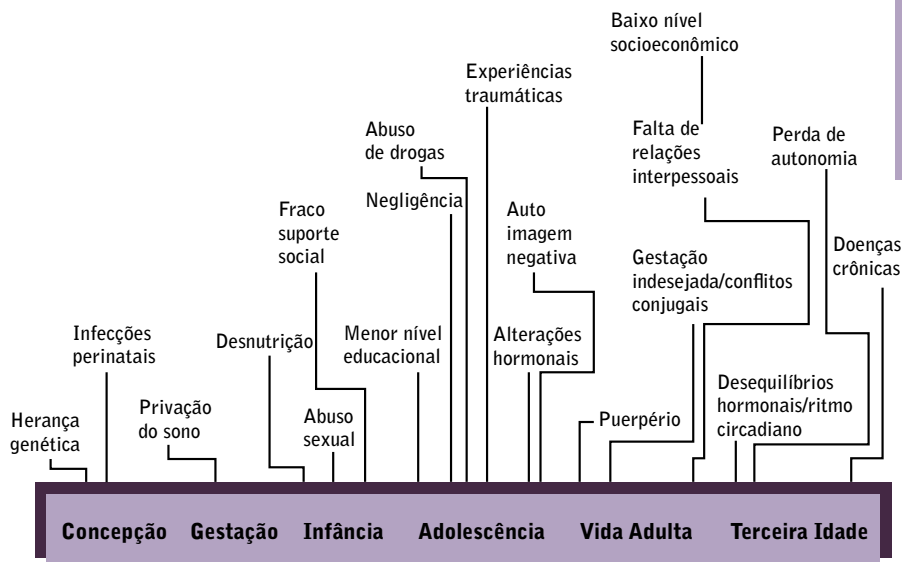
Baixo nível socioeconômico

Experiências traumáticas

Abuso de drogas

Falta de relações interpessoais

Perda de autonomia

Negligência

Fraco suporte social

Auto imagem negativa

Gestação indesejada/conflitos conjugais

Doenças crônicas

Infecções perinatais

Desnutrição

Menor nível educacional

Alterações hormonais

Desequilíbrios hormonais/ritmo circadiano

Herança genética

Privação do sono

Abuso sexual

Puerpério

Concepção Gestação Infância Adolescência Vida Adulta Terceira Idade